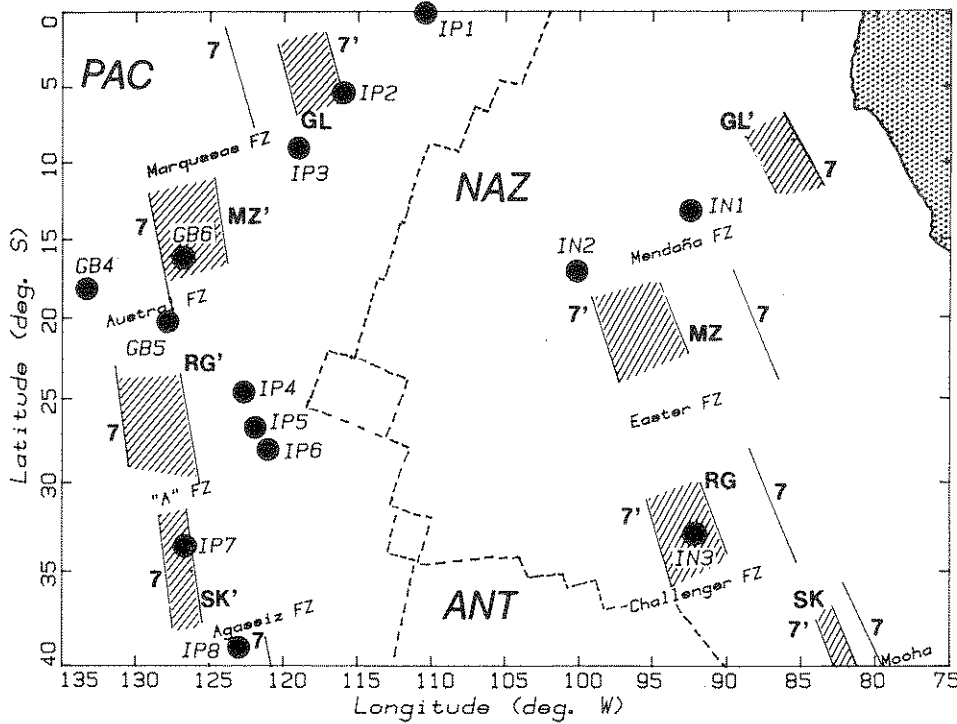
PAC

7

7'

IP1

IP2

GL

IP3

Marquesas FZ

NAZ

GL'

7

IN1

7

MZ'

GB6

GB4

Austral FZ

GB5

IN2

Mendaña FZ

7'

MZ

7

RG'

IP4

IP5

IP6

7

Easter FZ

"A" FZ

RG

7

7'

IP7

7

SK'

IN3

Challenger FZ

ANT

Agassiz FZ

IP8

7

SK

7'

7

Mocha

0

5

10

15

20

25

30

35

40

Latitude (deg. S)

135 130 125 120 115 110 105 100 95 90 85 80 75

Longitude (deg. W)